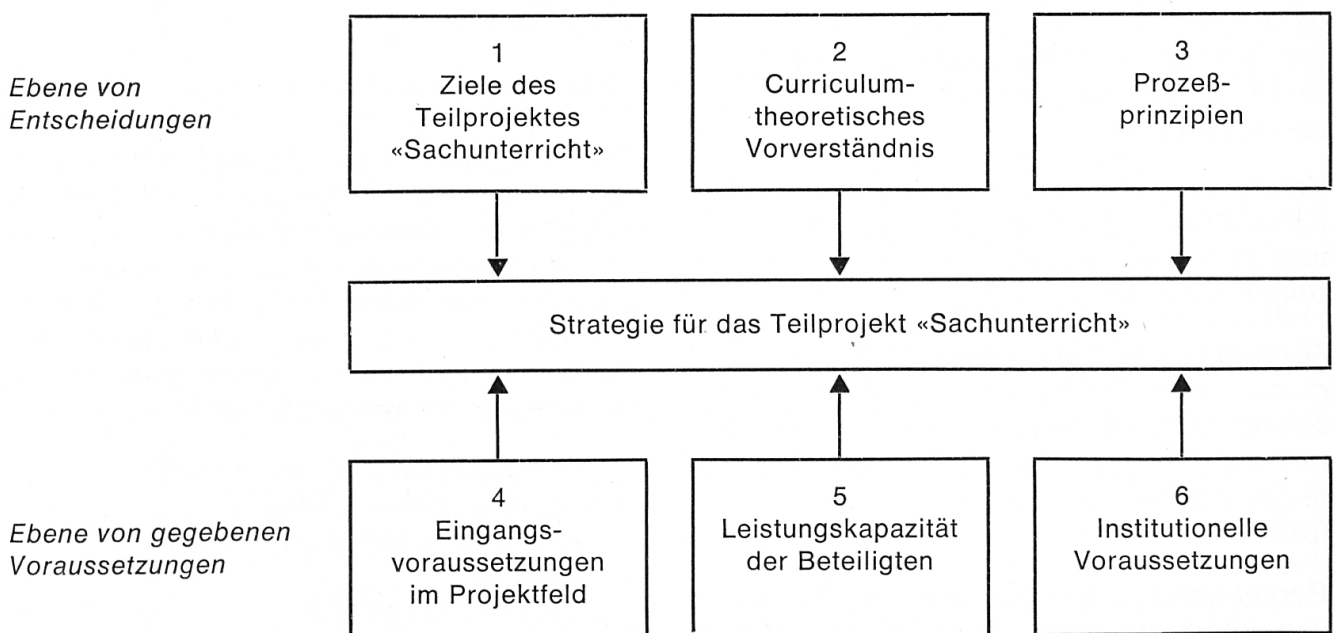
Ebene von Entscheidungen

1
Ziele des Teilprojektes «Sachunterricht»

2
Curriculumtheoretisches Vorverständnis

3
Prozeßprinzipien

Strategie für das Teilprojekt «Sachunterricht»

Ebene von gegebenen Voraussetzungen

4
Eingangsvoraussetzungen im Projektfeld

5
Leistungskapazität der Beteiligten

6
Institutionelle Voraussetzungen